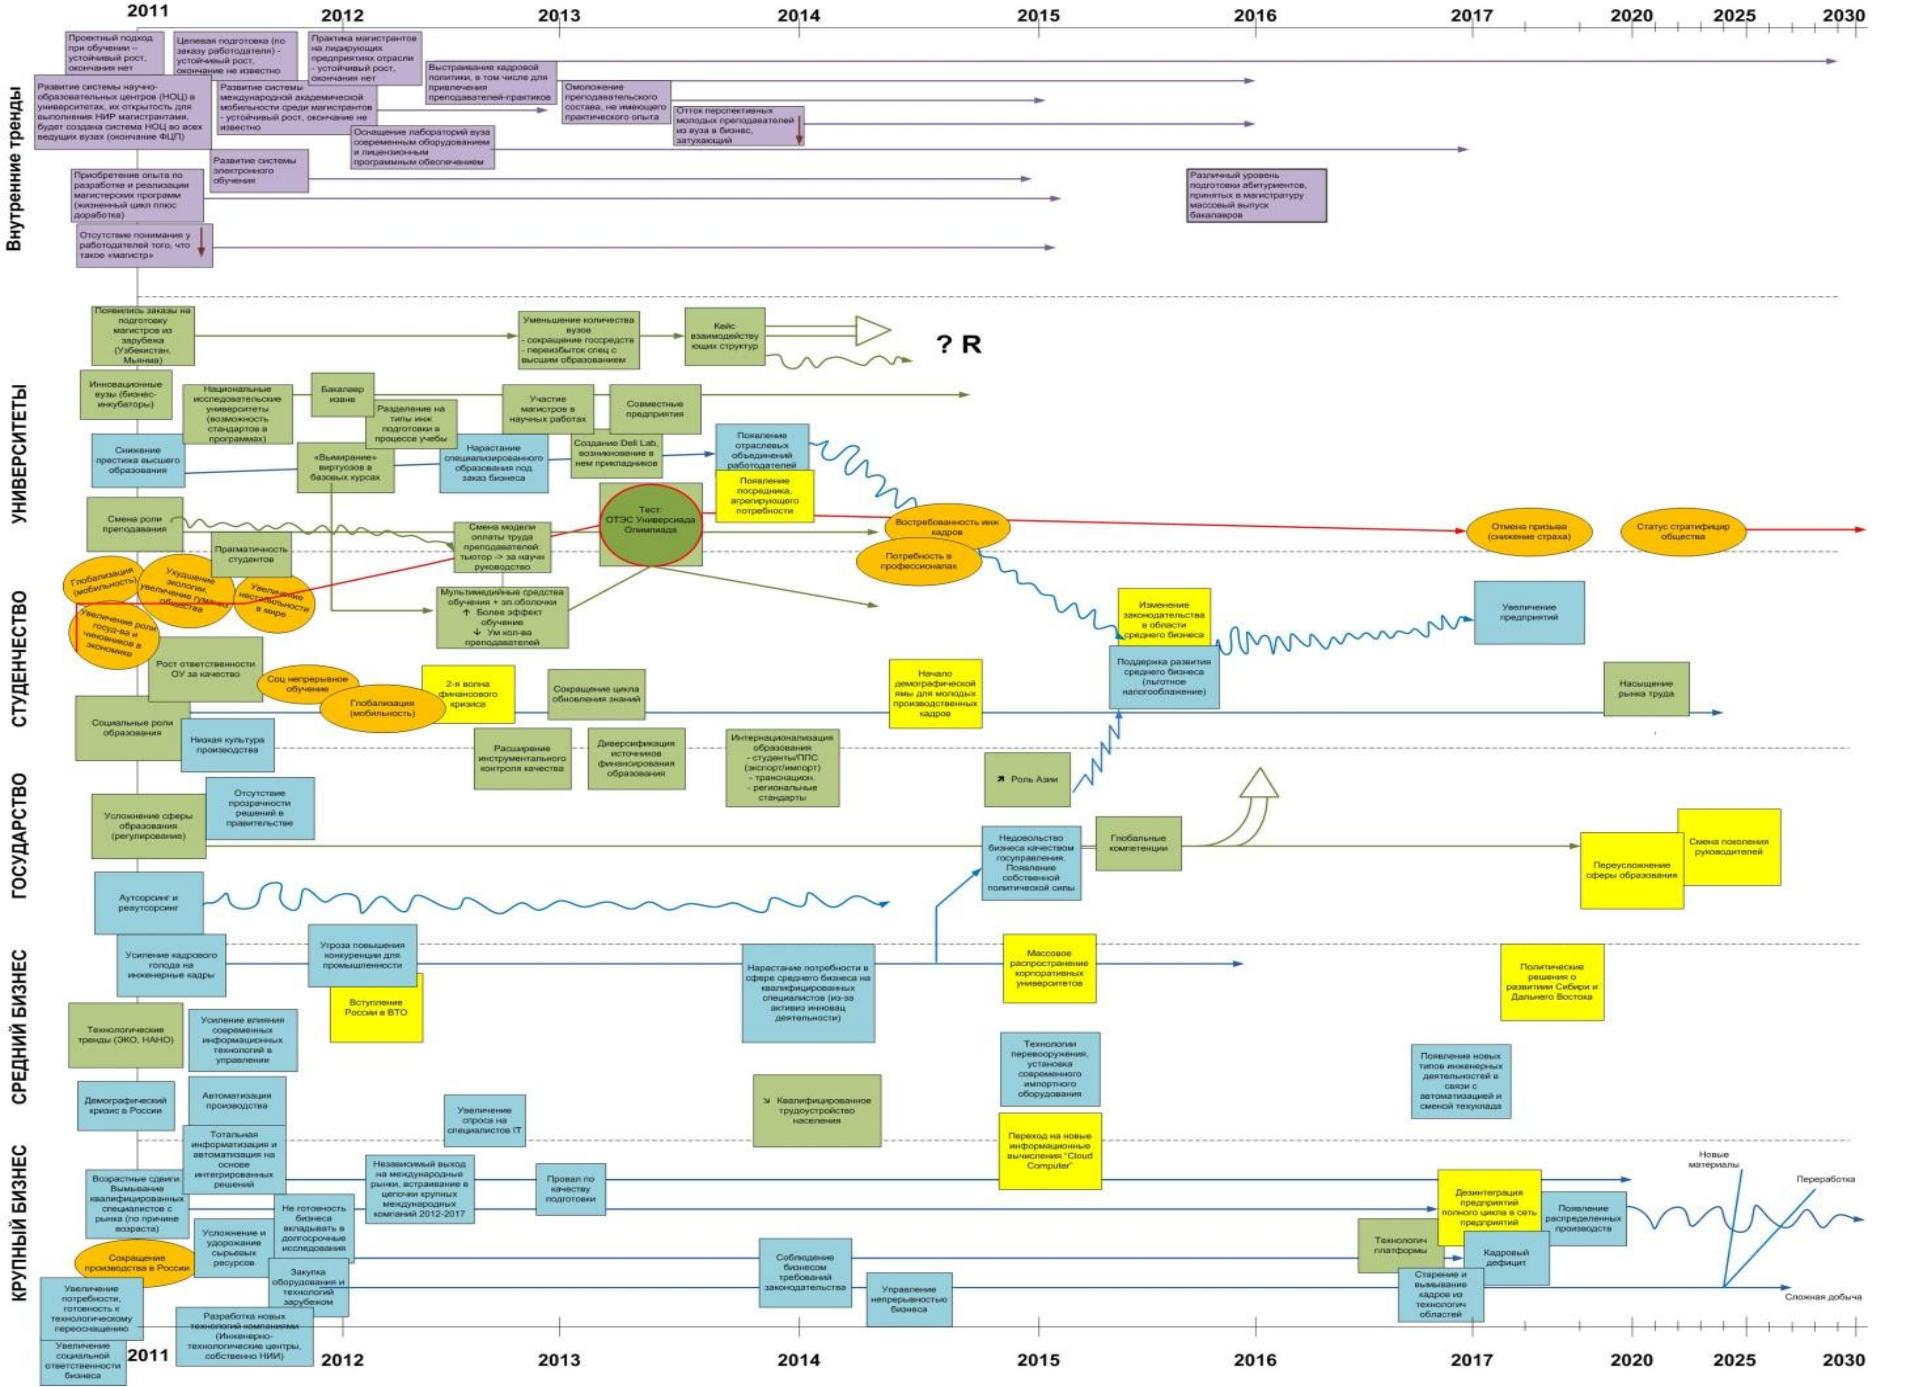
2011 2012 2013 2014 2015 2016 2017 2020 2025 2030

Внутренние тренды

Проектный подход при обучении – устойчивый рост, окончания нет

Целевая подготовка (по заказу работодателя) – устойчивый рост, окончание не известно

Практика магистрантов на лидирующих предприятиях отрасли – устойчивый рост, окончания нет

Выстраивание кадровой политики, в том числе для привлечения преподавателей-практиков

Развитие системы научно-образовательных центров (НОЦ) в университетах, их открытость для выполнения НИР магистрантами, будет создана система НОЦ во всех ведущих вузах (окончание ФЦП)

Развитие системы международной академической мобильности среди магистрантов – устойчивый рост, окончание не известно

Омоложение преподавательского состава, не имеющего практического опыта

Отток перспективных молодых преподавателей из вуза в бизнес, затухающий

Оснащение лабораторий вуза современным оборудованием и лицензионным программным обеспечением

Развитие системы электронного обучения

Приобретение опыта по разработке и реализации магистерских программ (жизненный цикл плюс доработка)

Различный уровень подготовки абитуриентов, принятых в магистратуру массовый выпуск бакалавров

Отсутствие понимания у работодателей того, что такое «магистр»

УНИВЕРСИТЕТЫ

Появились заказы на подготовку магистров из зарубежа (Узбекистан, Мьянма)

Уменьшение количества вузов – сокращение госсредств – переизбыток спец с высшим образованием

Кейс взаимодейству ющих структур

? R

Инновационные вузы (бизнес-инкубаторы)

Национальные исследовательские университеты (возможность стандартов в программах)

Бакалавр иавне

Разделение на типы инж подготовки в процессе учебы

Участие магистров в научных работах

Совместные предприятия

Снижение престижа высшего образования

«Вымирание» виртуозов в базовых курсах

Нарастание специализированного образования под заказ бизнеса

Создание Dell Lab, возникновение в нем прикладников

Появление отраслевых объединений работодателей

Появление посредника, агрегирующего потребности

Смена роли преподавания

Тест: ОТЭС Универсиада Олимпиада

Смена модели оплаты труда преподавателей тьютор -> за научн руководство

Востребованность инж кадров

Отмена призыва (снижение страха)

Статус стратифицир общества

Прагматичность студентов

Потребность в профессионалах

Глобализация (мобильность)

Ухудшение экологии, увеличение продолж общества

Увеличение настойчивости в мире

Увеличение роли госуд-ва и чиновников в экономике

Мультимедийные средства обучения + эл.оболочки ↑ Более эффект обучение ↓ Ум кол-во преподавателей

Изменение законодательства в области среднего бизнеса

Увеличение предприятий

СТУДЕНЧЕСТВО

Рост ответственности ОУ за качество

Соц непрерывное обучение

2-я волна финансового кризиса

Сокращение цикла обновления знаний

Начало демографической ямы для молодых производственных кадров

Поддержка развития среднего бизнеса (льготное налогообложение)

Насыщение рынка труда

Глобализация (мобильность)

Социальные роли образования

Низкая культура производства

Расширение инструментального контроля качества

Диверсификация источников финансирования образования

Интернационализация образования – студенты/ППС (экспорт/импорт) – транснацион. – региональные стандарты

Роль Азии

ГОСУДАРСТВО

Усложнение сферы образования (регулирование)

Отсутствие прозрачности решений в правительстве

Недовольство бизнеса качеством госуправления. Появление собственной политической силы

Глобальные компетенции

Переусложнение сферы образования

Смена поколения руководителей

Аутсорсинг и реаутсорсинг

СРЕДНИЙ БИЗНЕС

Усиление кадрового голода на инженерные кадры

Угроза повышения конкуренции для промышленности

Вступление России в ВТО

Нарастание потребности в сфере среднего бизнеса на квалифицированных специалистов (из-за активиз инновац деятельности)

Массовое распространение корпоративных университетов

Политические решения о развитии Сибири и Дальнего Востока

Технологические тренды (ЭКО, НАНО)

Усиление влияния современных информационных технологий в управлении

Технологии перевооружения, установка современного импортного оборудования

Появление новых типов инженерных деятельностей в связи с автоматизацией и сменой техуклада

Демографический кризис в России

Автоматизация производства

Увеличение спроса на специалистов IT

Квалифицированное трудоустройство населения

Переход на новые информационные вычисления "Cloud Computer"

КРУПНЫЙ БИЗНЕС

Тотальная информатизация и автоматизация на основе интегрированных решений

Возрастные сдвиги. Вымывание квалифицированных специалистов с рынка (по причине возраста)

Независимый выход на международные рынки, встраивание в цепочки крупных международных компаний 2012-2017

Провал по качеству подготовки

Дезинтеграция предприятий полного цикла в сеть предприятий

Новые материалы

Переработка

Не готовность бизнеса вкладывать в долгосрочные исследования

Появление распределенных производств

Технологич платформы

Усложнение и удорожание сырьевых ресурсов

Кадровый дефицит

Сокращение производства в России

Закупка оборудования и технологий зарубежом

Соблюдение бизнесом требований законодательства

Управление непрерывностью бизнеса

Старение и вымывание кадров из технологич областей

Сложная добыча

Увеличение потребности, готовность к технологическому переоснащению

Разработка новых технологий компаниями (Инженерно-технологические центры, собственно НИИ)

Увеличение социальной ответственности бизнеса

2011 2012 2013 2014 2015 2016 2017 2020 2025 2030